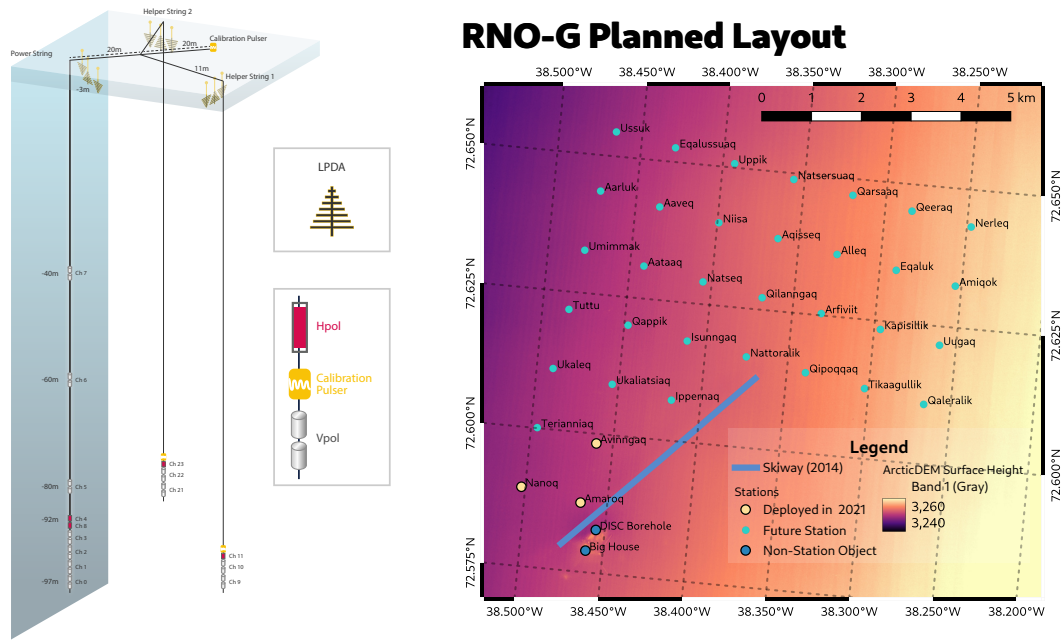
Helper String 2
Power String
20m
20m
Calibration Pulser
11m
Helper String 1
-3m

LPDA

Hpol
Calibration Pulser
Vpol

-40m
Ch 7
-60m
Ch 6
-80m
Ch 5
-92m
Ch 4
Ch 8
Ch 3
Ch 2
Ch 1
-97m
Ch 0
Ch 23
Ch 22
Ch 21
Ch 11
Ch 10
Ch 9

RNO-G Planned Layout

38.500°W 38.450°W 38.400°W 38.350°W 38.300°W 38.250°W
0 1 2 3 4 5 km
72.650°N
72.625°N
72.600°N
72.575°N
38.500°W 38.450°W 38.400°W 38.350°W 38.300°W 38.250°W 38.200°W

Ussuk
Eqalussuaq
Uppik
Natsersuaq
Aarluk
Qarsaaq
Aaveq
Qeeraq
Niisa
Nerleq
Aqisseq
Umimmak
Alleq
Aataaq
Eqaluk
Natseq
Amiqok
Qilanngaq
Tuttu
Arfiviit
Qappik
Kapisillik
Isunngaq
Uugaq
Nattoralik
Ukaleq
Qipoqqaq
Ukaliatsiaq
Tikaagullik
Ippernaq
Qaleralik
Terianniaq
Avinngaq
Nanoq
Amaroq
DISC Borehole
Big House

Legend
Skiway (2014)
Stations
Deployed in 2021
Future Station
Non-Station Object
ArcticDEM Surface Height
Band 1 (Gray)
3,260
3,240